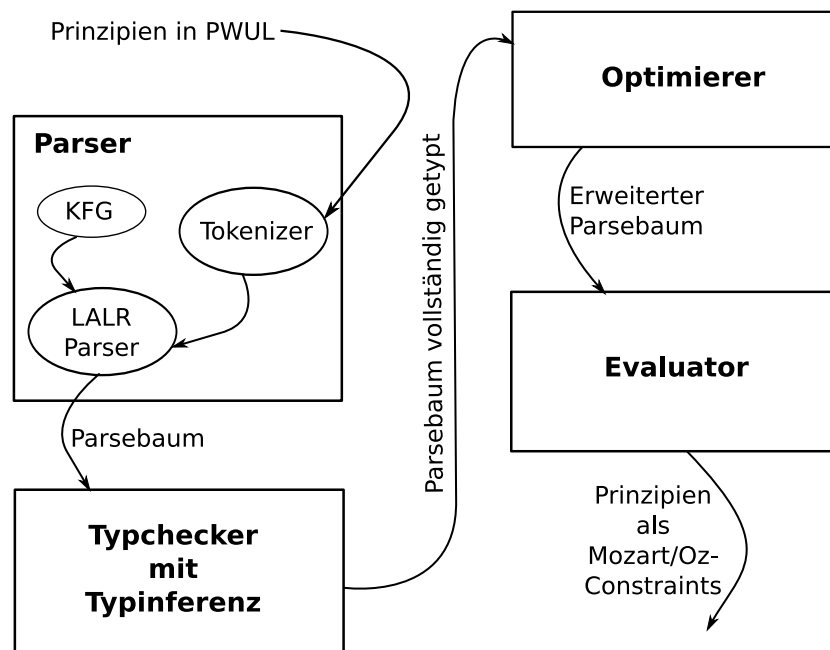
Prinzipien in PWUL

Parser

KFG

Tokenizer

LALR Parser

Parsebaum

Typchecker mit Typinferenz

Parsebaum vollständig getypt

Optimierer

Erweiterter Parsebaum

Evaluator

Prinzipien als Mozart/Oz-Constraints